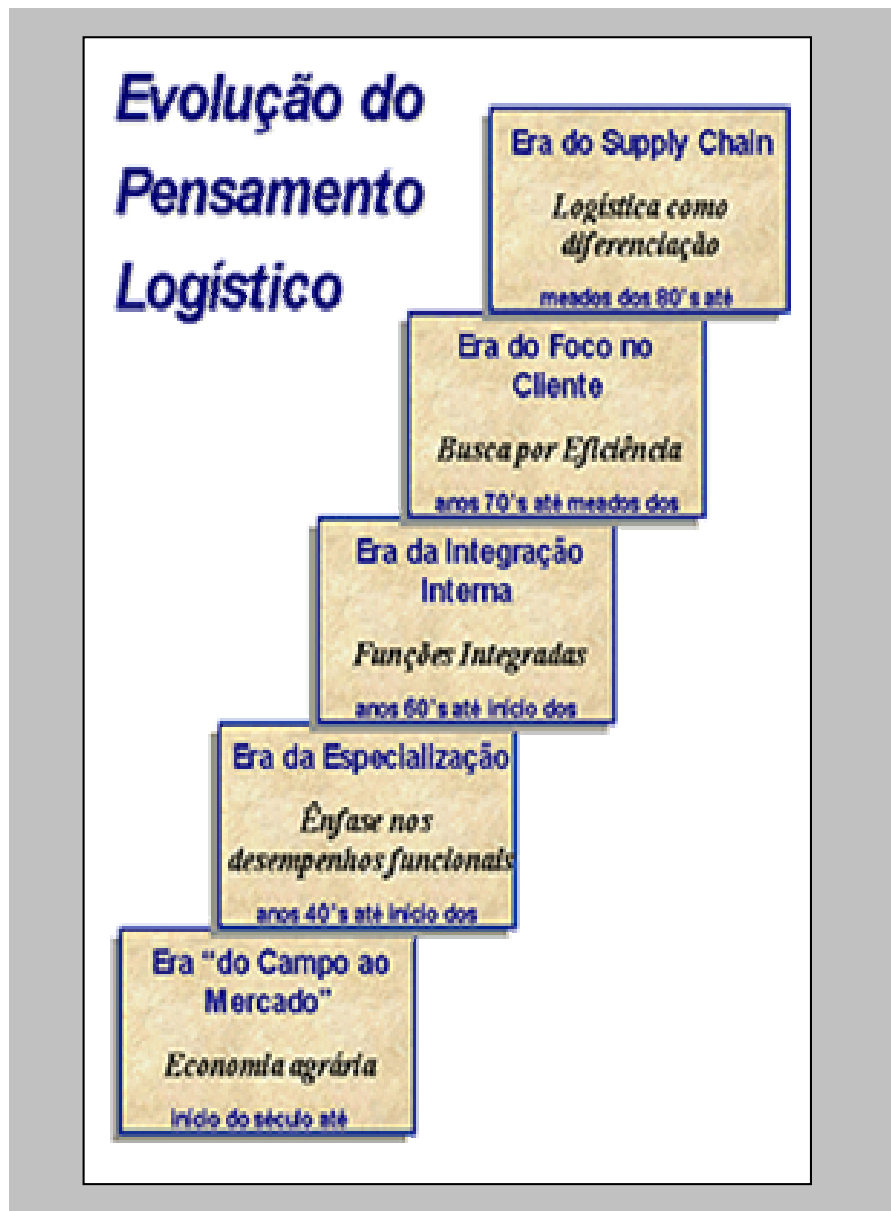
Evolução do Pensamento Logístico

Era do Supply Chain

Logística como diferenciação

meados dos 80's até

Era do Foco no Cliente

Busca por Eficiência

anos 70's até meados dos

Era da Integração Interna

Funções Integradas

anos 60's até início dos

Era da Especialização

Ênfase nos desempenhos funcionais

anos 40's até início dos

Era "do Campo ao Mercado"

Economia agrária

Início do século até